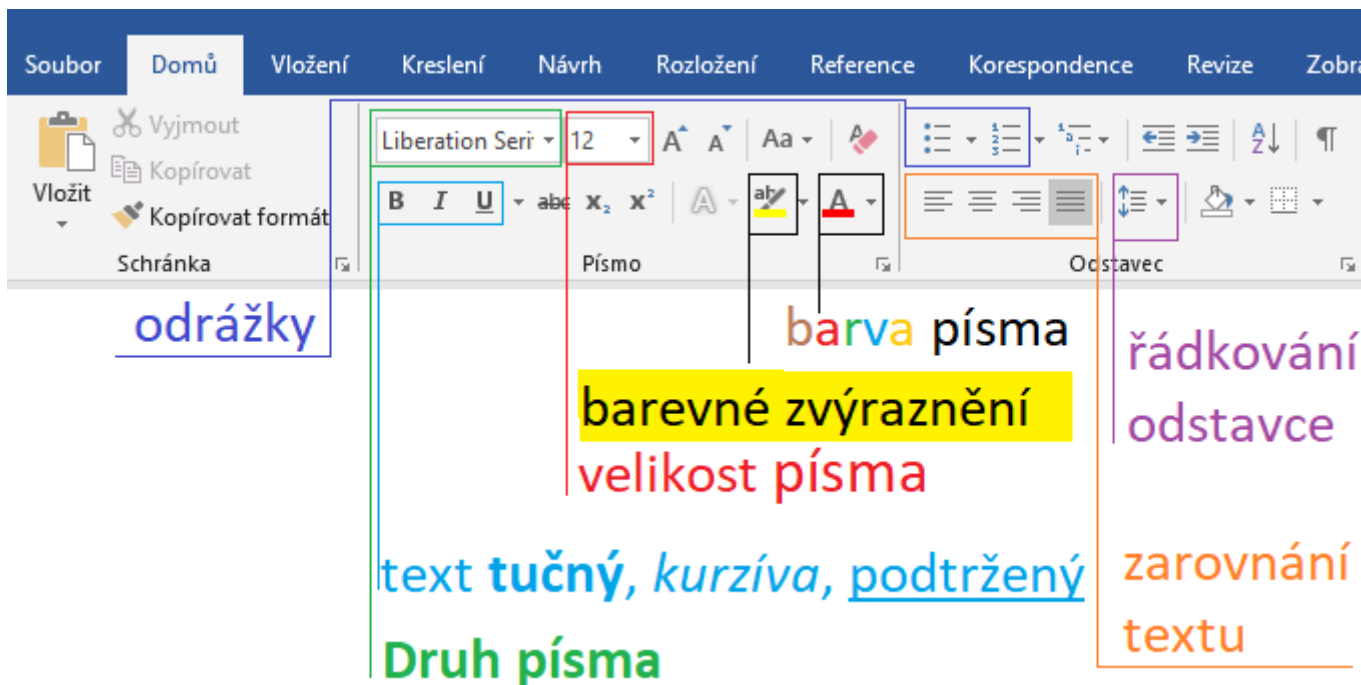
Soubor Domů Vložení Kreslení Návrh Rozložení Reference Korespondence Revize Zobra

Vložit

Vyjmout

Kopírovat

Kopírovat formát

Schránka

Liberation Seri 12

Aa

B I U abc $x_2$ $x^2$

Písmo

Odstavec

odrážky

barva písma

barevné zvýraznění

velikost písma

text **tučný**, *kurzíva*, podtržený

Druh písma

řádkování odstavce

zarovnání textu